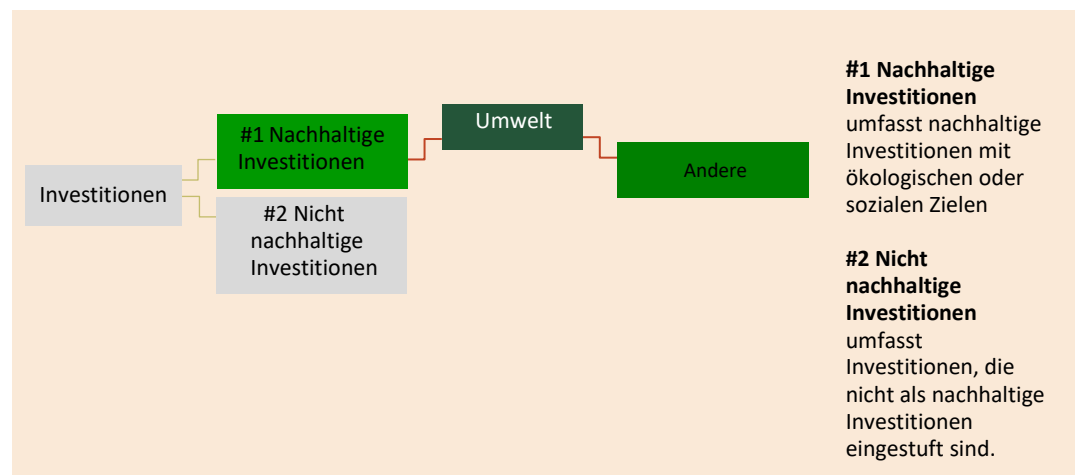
Investitionen

#1 Nachhaltige Investitionen

#2 Nicht nachhaltige Investitionen

Umwelt

Andere

**#1 Nachhaltige Investitionen** umfasst nachhaltige Investitionen mit ökologischen oder sozialen Zielen

**#2 Nicht nachhaltige Investitionen** umfasst Investitionen, die nicht als nachhaltige Investitionen eingestuft sind.